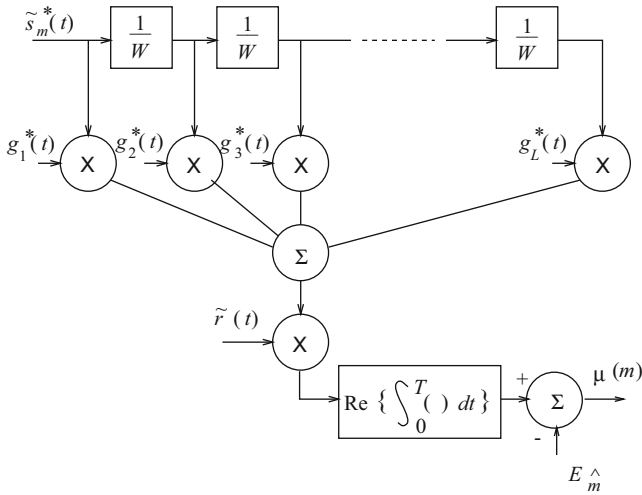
$\tilde{s}_m^*(t)$

$\frac{1}{W}$

$\frac{1}{W}$

$\frac{1}{W}$

$g_1^*(t)$

X

$g_2^*(t)$

X

$g_3^*(t)$

X

$g_L^*(t)$

X

$\Sigma$

$\tilde{r}(t)$

X

$\text{Re}\left\{\int_0^T (\ )\, dt\right\}$

+

$\Sigma$

-

$\mu(m)$

$E_{\hat{m}}$